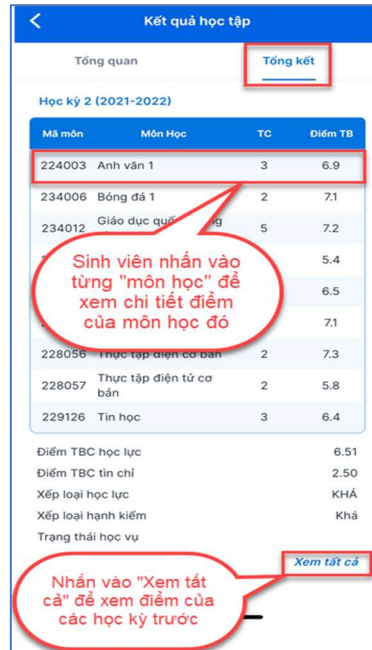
Kết quả học tập

Tổng quan

Tổng kết

Học kỳ 2 (2021-2022)

| Mã môn | Môn Học | TC | Điểm TB |
|---|---|---|---|
| 224003 | Anh văn 1 | 3 | 6.9 |
| 234006 | Bóng đá 1 | 2 | 7.1 |
| 234012 | Giáo dục quố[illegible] | 5 | 7.2 |
| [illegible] | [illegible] | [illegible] | 5.4 |
| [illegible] | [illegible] | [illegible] | 6.5 |
| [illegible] | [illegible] | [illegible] | 7.1 |
| 228056 | Thực tập điện cơ bản | 2 | 7.3 |
| 228057 | Thực tập điện tử cơ bản | 2 | 5.8 |
| 229126 | Tin học | 3 | 6.4 |

Sinh viên nhấn vào từng "môn học" để xem chi tiết điểm của môn học đó

Điểm TBC học lực 6.51

Điểm TBC tín chỉ 2.50

Xếp loại học lực KHÁ

Xếp loại hạnh kiểm Khá

Trạng thái học vụ

Xem tất cả

Nhấn vào "Xem tất cả" để xem điểm của các học kỳ trước